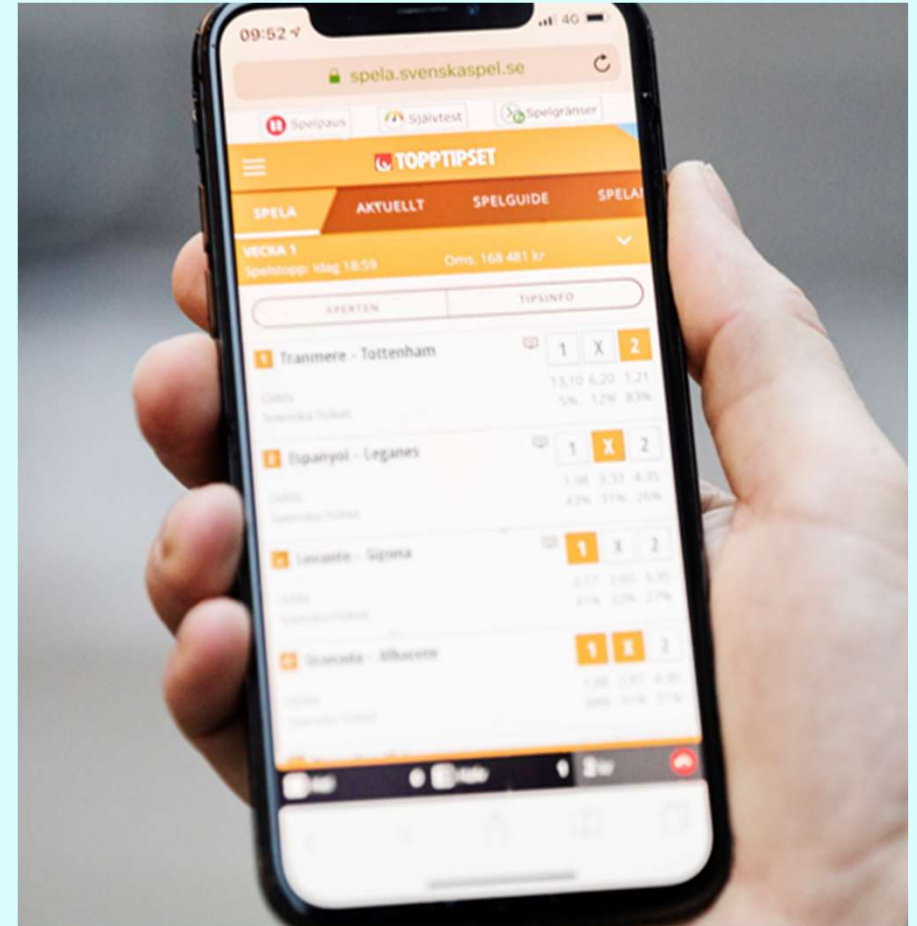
09:52

4G

spela.svenskaspel.se

Spelpaus

Självtest

Spelgränser

TOPPTIPSET

SPELA

AKTUELLT

SPELGUIDE

SPELA

VECKA 1

Spelstopp: idag 18:59

Oms. 168 481 kr

EXPERTEN

TIPSINFO

1 Tranmere - Tottenham

1 X 2

13,10 6,20 1,21

Odds

5% 12% 83%

Svenska Folket

2 Espanyol - Leganes

1 X 2

1,98 3,33 4,35

Odds

43% 31% 26%

Svenska Folket

3 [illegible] - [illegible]

1 X 2

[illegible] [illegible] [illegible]

Odds

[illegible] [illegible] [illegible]

Svenska Folket

4 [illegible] - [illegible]

1 X 2

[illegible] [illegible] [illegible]

Odds

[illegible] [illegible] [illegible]

Svenska Folket

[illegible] 0 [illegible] 0 2 kr